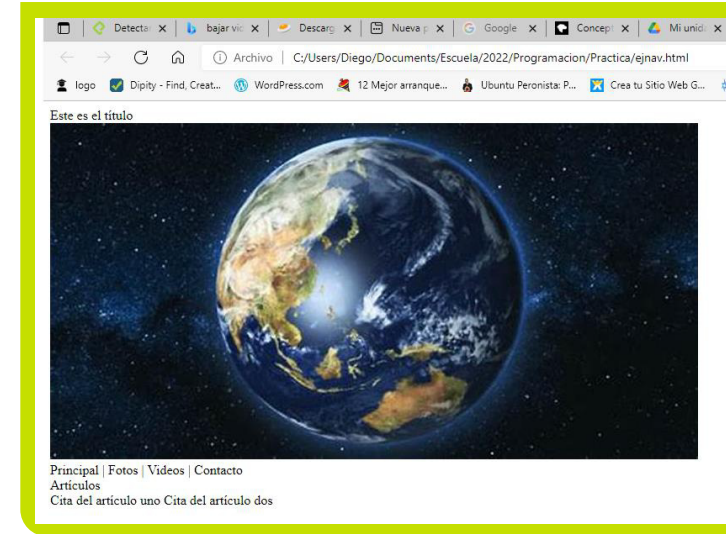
Detecta x | bajar vic x | Descarg x | Nueva p x | Google x | Concept x | Mi unid x

Archivo | C:/Users/Diego/Documents/Escuela/2022/Programacion/Practica/ejnav.html

logo | Dipity - Find, Creat... | WordPress.com | 12 Mejor arranque... | Ubuntu Peronista: P... | Crea tu Sitio Web G...

Este es el título

Principal | Fotos | Videos | Contacto
Artículos
Cita del artículo uno Cita del artículo dos